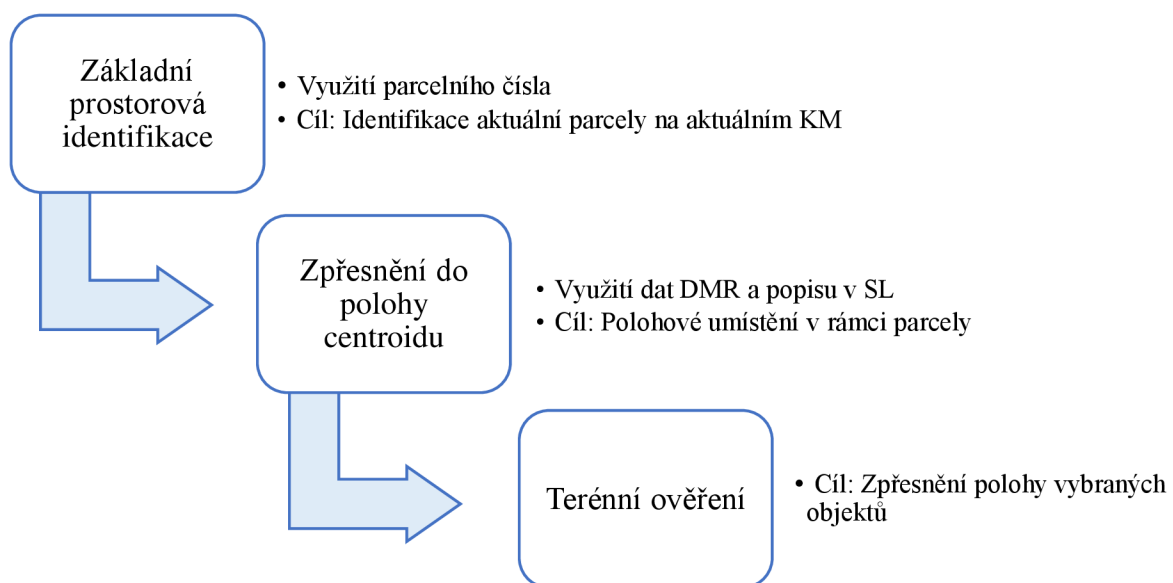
Základní prostorová identifikace

• Využití parcelního čísla
• Cíl: Identifikace aktuální parcely na aktuálním KM

Zpřesnění do polohy centroidu

• Využití dat DMR a popisu v SL
• Cíl: Polohové umístění v rámci parcely

Terénní ověření

• Cíl: Zpřesnění polohy vybraných objektů